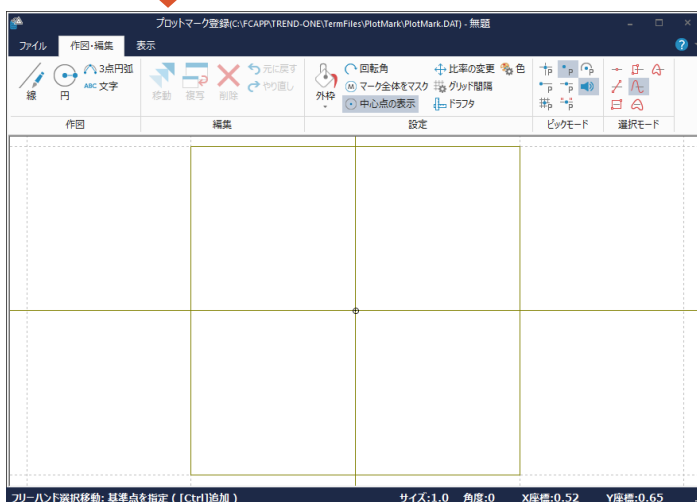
プロットマーク登録(C:\FCAPP\TREND-ONE\TermFiles\PlotMark\PlotMark.DAT) - 無題

ファイル 作図・編集 表示

線 円 3点円弧 ABC 文字
作図

移動 複写 削除 元に戻す やり直し
編集

外枠 回転角 マーク全体をマスク 中心点の表示 比率の変更 グリッド間隔 ドラフタ 色
設定

ピックモード

選択モード

フリーハンド選択移動: 基準点を指定 ( [Ctrl]追加 ) サイズ:1.0 角度:0 X座標:0.52 Y座標:0.65